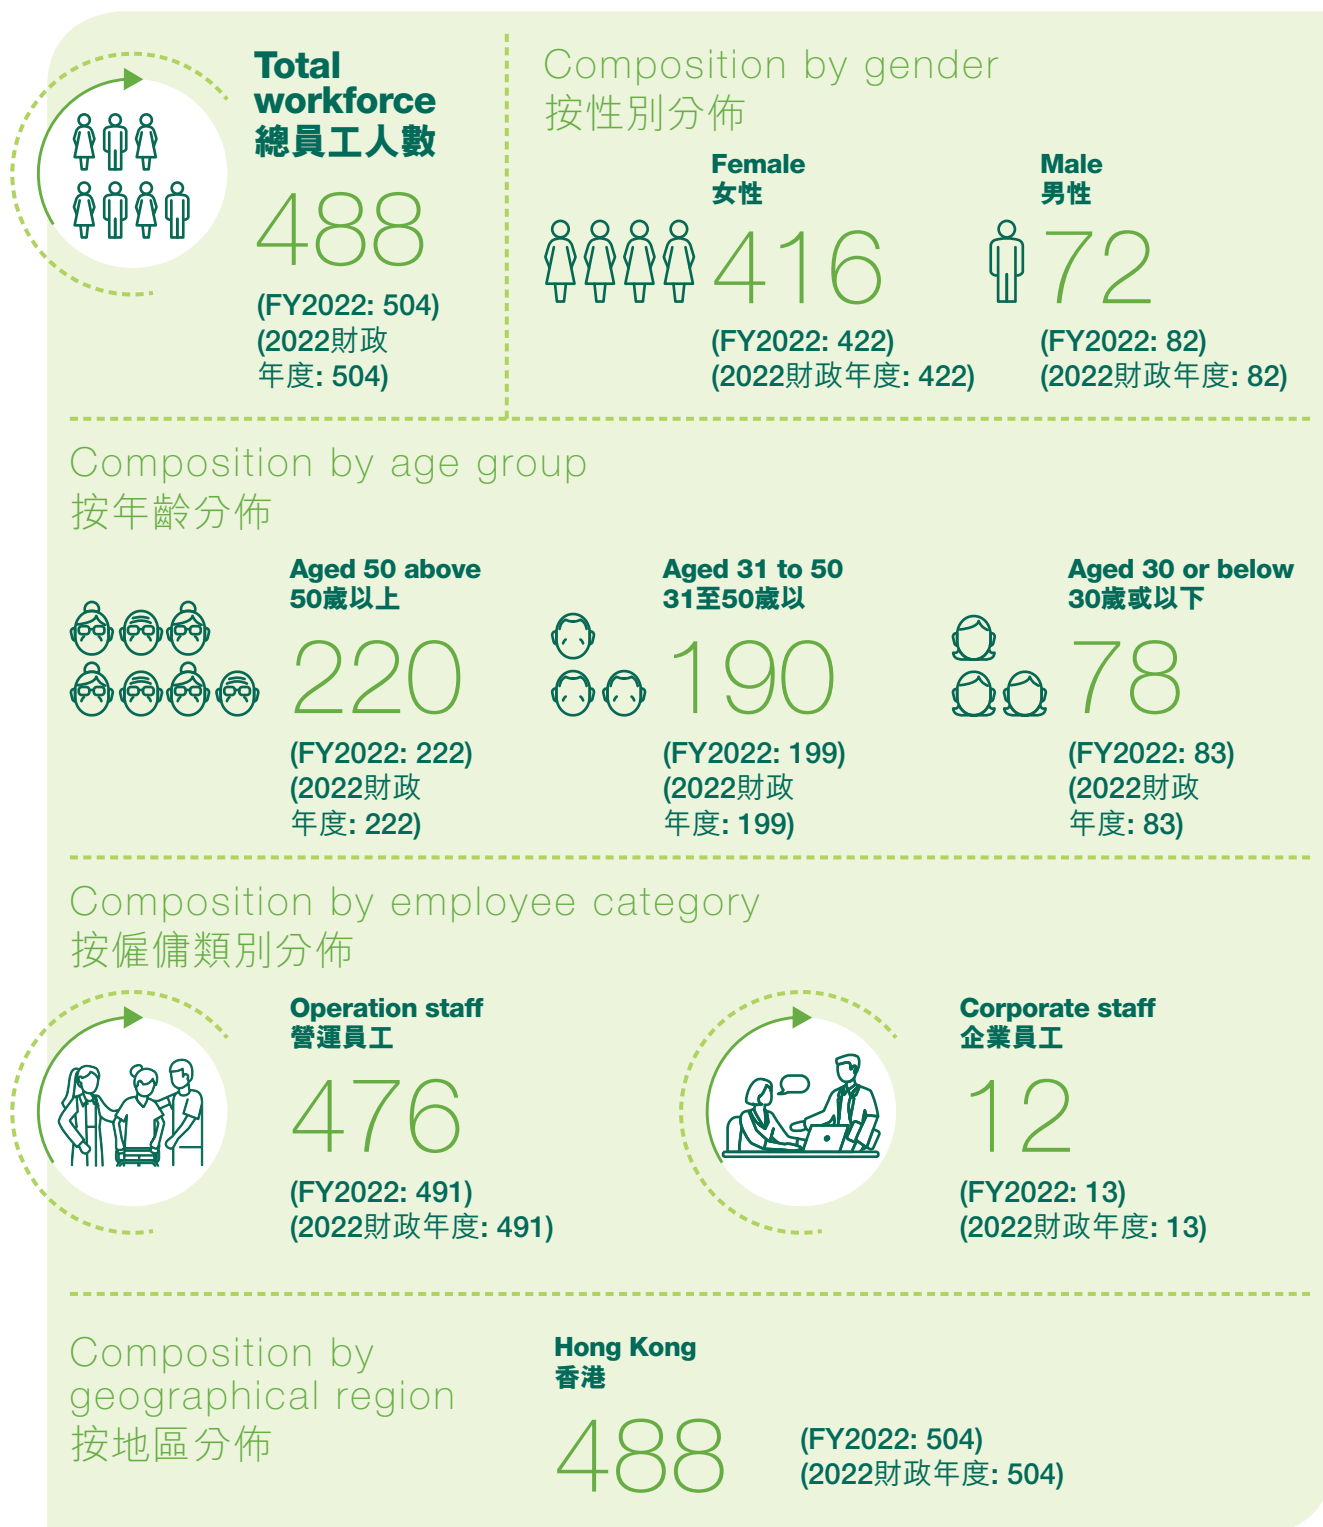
Total workforce
總員工人數

488

(FY2022: 504)
(2022財政年度: 504)

Composition by gender
按性別分佈

Female
女性

416

(FY2022: 422)
(2022財政年度: 422)

Male
男性

72

(FY2022: 82)
(2022財政年度: 82)

Composition by age group
按年齡分佈

Aged 50 above
50歲以上

220

(FY2022: 222)
(2022財政年度: 222)

Aged 31 to 50
31至50歲以

190

(FY2022: 199)
(2022財政年度: 199)

Aged 30 or below
30歲或以下

78

(FY2022: 83)
(2022財政年度: 83)

Composition by employee category
按僱傭類別分佈

Operation staff
營運員工

476

(FY2022: 491)
(2022財政年度: 491)

Corporate staff
企業員工

12

(FY2022: 13)
(2022財政年度: 13)

Composition by geographical region
按地區分佈

Hong Kong
香港

488

(FY2022: 504)
(2022財政年度: 504)